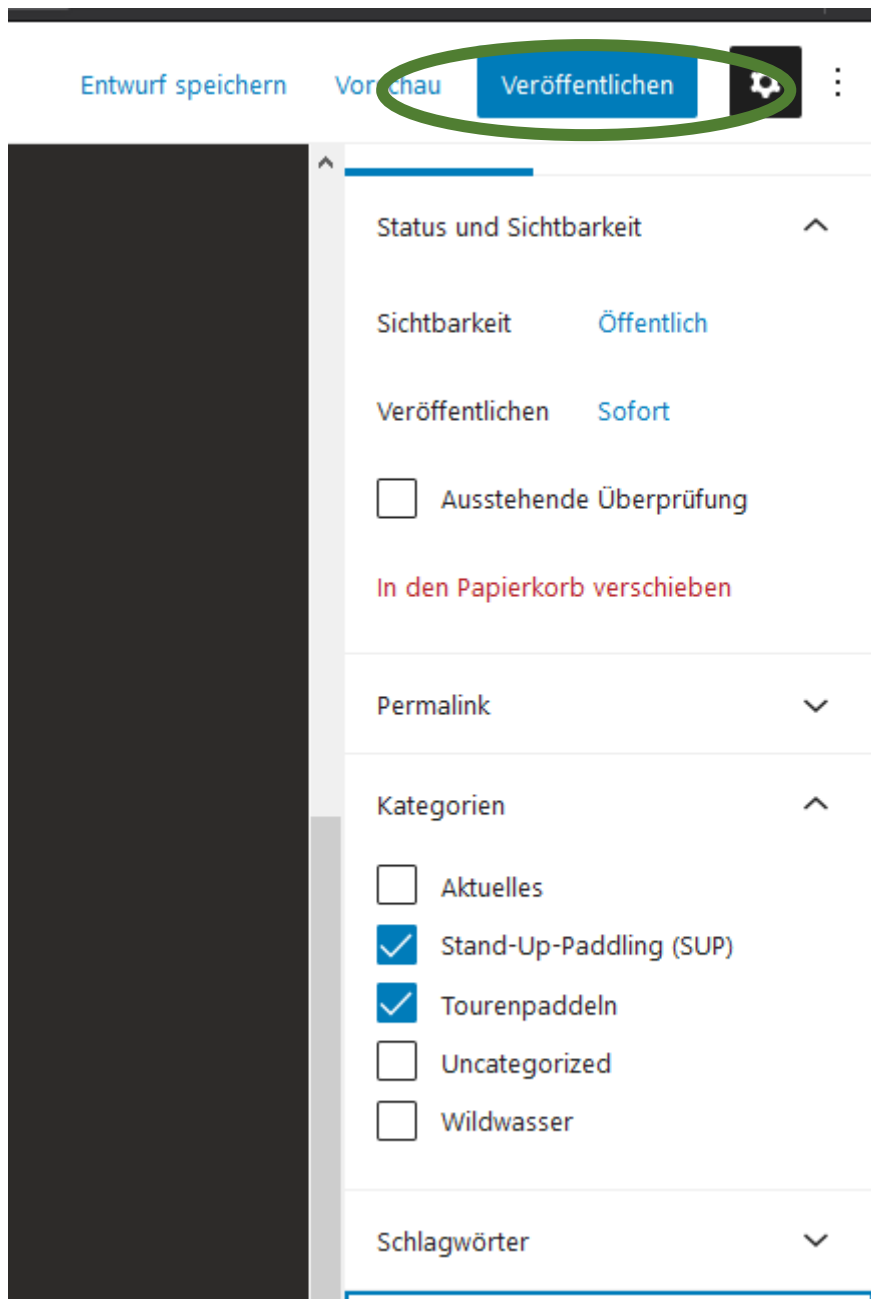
Entwurf speichern Vor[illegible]chau Veröffentlichen

Status und Sichtbarkeit

Sichtbarkeit Öffentlich

Veröffentlichen Sofort

Ausstehende Überprüfung

In den Papierkorb verschieben

Permalink

Kategorien

Aktuelles

Stand-Up-Paddling (SUP)

Tourenpaddeln

Uncategorized

Wildwasser

Schlagwörter